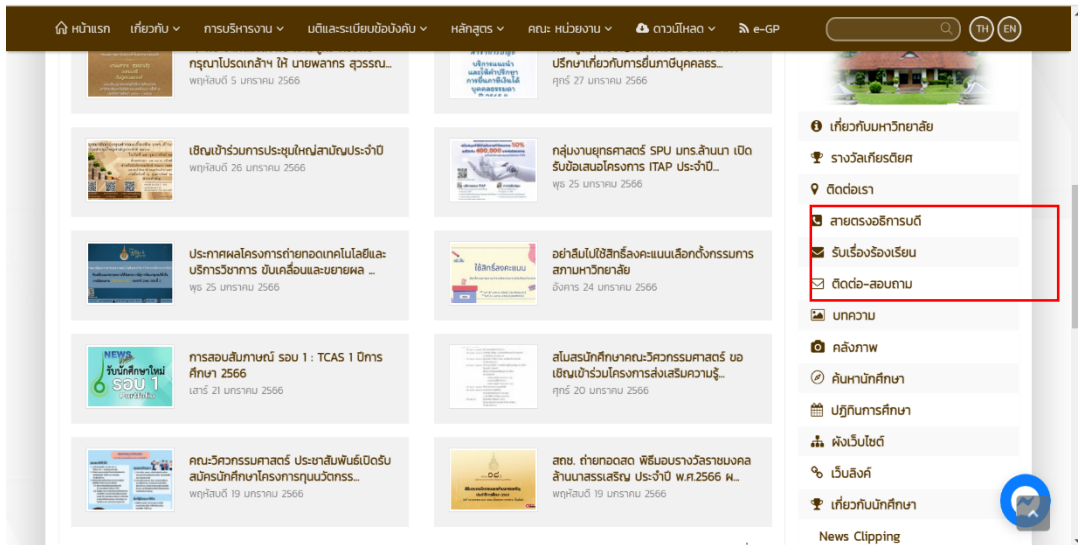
หน้าแรก เกี่ยวกับ การบริหารงาน มติและระเบียบข้อบังคับ หลักสูตร คณะ หน่วยงาน ดาวน์โหลด e-GP TH EN

กรุณาโปรดเกล้าฯ ให้ นายพลากร สุวรรณ...
พฤหัสบดี 5 มกราคม 2566

ปรึกษาเกี่ยวกับการยื่นภาษีบุคคลธร...
ศุกร์ 27 มกราคม 2566

เชิญเข้าร่วมการประชุมใหญ่สามัญประจำปี
พฤหัสบดี 26 มกราคม 2566

กลุ่มงานยุทธศาสตร์ SPU มทร.ล้านนา เปิดรับข้อเสนอโครงการ ITAP ประจำปี...
พุธ 25 มกราคม 2566

ประกาศผลโครงการถ่ายทอดเทคโนโลยีและบริการวิชาการ ขับเคลื่อนและขยายผล ...
พุธ 25 มกราคม 2566

อย่าลืมไปใช้สิทธิ์ลงคะแนนเลือกตั้งกรรมการสภามหาวิทยาลัย
อังคาร 24 มกราคม 2566

การสอบสัมภาษณ์ รอบ 1 : TCAS 1 ปีการศึกษา 2566
เสาร์ 21 มกราคม 2566

สโมสรนักศึกษาคณะวิศวกรรมศาสตร์ ขอเชิญเข้าร่วมโครงการส่งเสริมความรู้...
ศุกร์ 20 มกราคม 2566

คณะวิศวกรรมศาสตร์ ประชาสัมพันธ์เปิดรับสมัครนักศึกษาโครงการทุนนวัตกรร...
พฤหัสบดี 19 มกราคม 2566

สถช. ถ่ายทอดสด พิธีมอบรางวัลราชมงคลล้านนาสรรเสริญ ประจำปี พ.ศ.2566 พ...
พฤหัสบดี 19 มกราคม 2566

เกี่ยวกับมหาวิทยาลัย
รางวัลเกียรติยศ
ติดต่อเรา
สายตรงอธิการบดี
รับเรื่องร้องเรียน
ติดต่อ-สอบถาม
บทความ
คลังภาพ
ค้นหานักศึกษา
ปฏิทินการศึกษา
ผังเว็บไซต์
เว็บลิงค์
เกี่ยวกับนักศึกษา
News Clipping